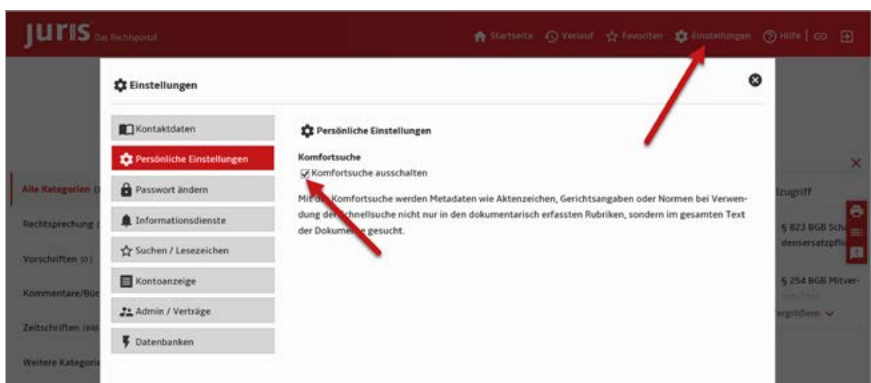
juris Das Rechtsportal

Startseite Verlauf Favoriten Einstellungen Hilfe | GO

Einstellungen

Kontaktdaten
Persönliche Einstellungen
Passwort ändern
Informationsdienste
Suchen / Lesezeichen
Kontoanzeige
Admin / Verträge
Datenbanken

Persönliche Einstellungen

Komfortsuche
Komfortsuche ausschalten

Mit d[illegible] Komfortsuche werden Metadaten wie Aktenzeichen, Gerichtsangaben oder Normen bei Verwendung de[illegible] Schnellsuche nicht nur in den dokumentarisch erfassten Rubriken, sondern im gesamten Text der Dokume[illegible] gesucht.

Alle Kategorien
Rechtsprechung
Vorschriften (0)
Kommentare/Büc
Zeitschriften (940
Weitere Kategori

zugriff
§ 823 BGB Sch
densersatzpfli
§ 254 BGB Mitver-
ergrößern